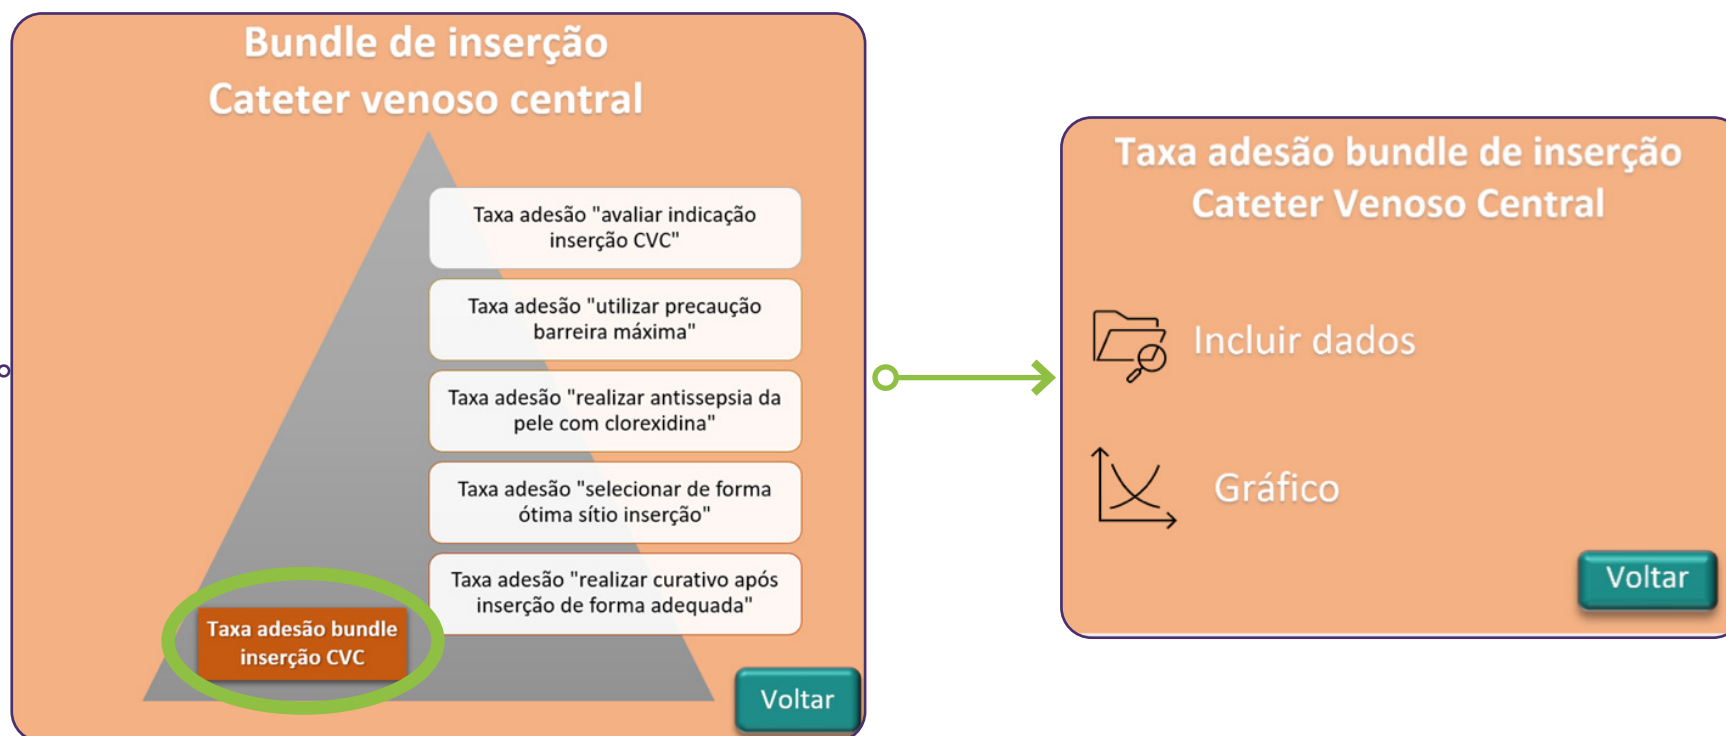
Bundle de inserção
Cateter venoso central

Taxa adesão "avaliar indicação inserção CVC"

Taxa adesão "utilizar precaução barreira máxima"

Taxa adesão "realizar antissepsia da pele com clorexidina"

Taxa adesão "selecionar de forma ótima sítio inserção"

Taxa adesão "realizar curativo após inserção de forma adequada"

Taxa adesão bundle inserção CVC

Voltar

Taxa adesão bundle de inserção
Cateter Venoso Central

Incluir dados

Gráfico

Voltar